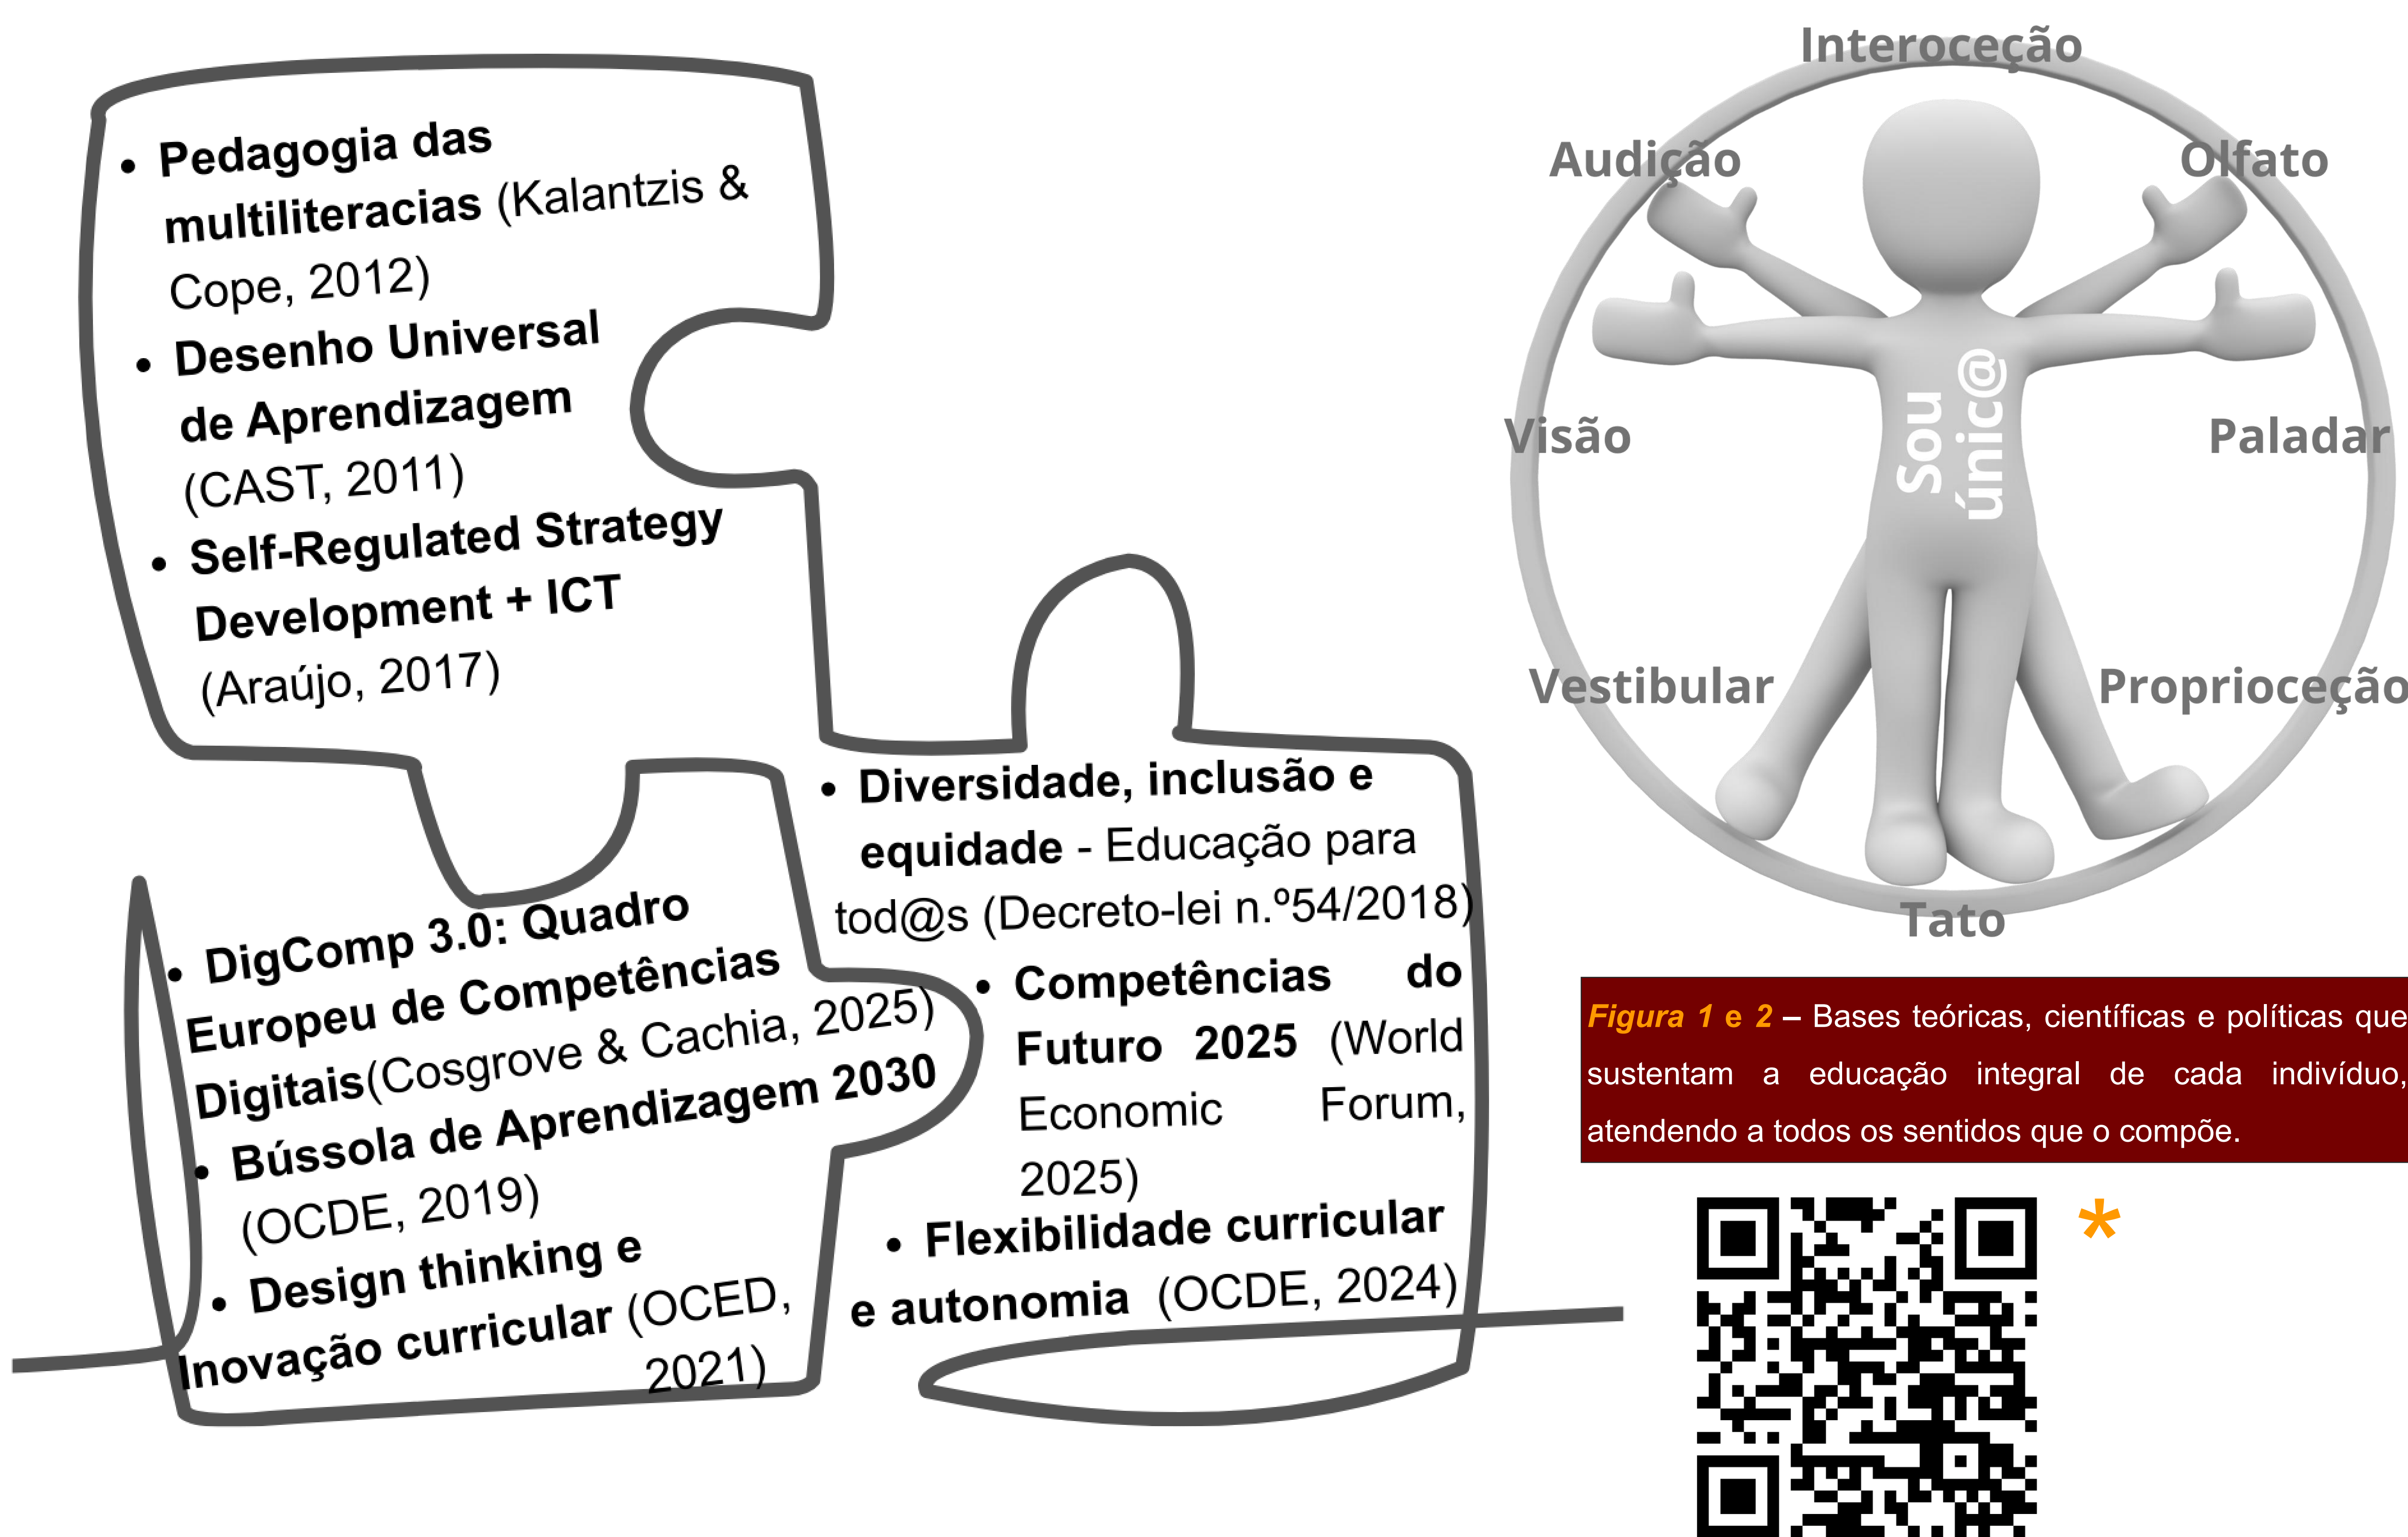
• **Pedagogia das multiliteracias** (Kalantzis & Cope, 2012)
• **Desenho Universal de Aprendizagem** (CAST, 2011)
• **Self-Regulated Strategy Development + ICT** (Araújo, 2017)

• **Diversidade, inclusão e equidade** - Educação para tod@s (Decreto-lei n.º54/2018)
• **Competências do Futuro 2025** (World Economic Forum, 2025)
• **Flexibilidade curricular e autonomia** (OCDE, 2024)

• **DigComp 3.0: Quadro Europeu de Competências Digitais**(Cosgrove & Cachia, 2025)
• **Bússola de Aprendizagem 2030** (OCDE, 2019)
• **Design thinking e Inovação curricular** (OCED, 2021)

Interoceção
Audição
Olfato
Visão
Paladar
Sou únic@
Vestibular
Propriocepção
Tato

*Figura 1 e 2* – Bases teóricas, científicas e políticas que sustentam a educação integral de cada indivíduo, atendendo a todos os sentidos que o compõe.

*